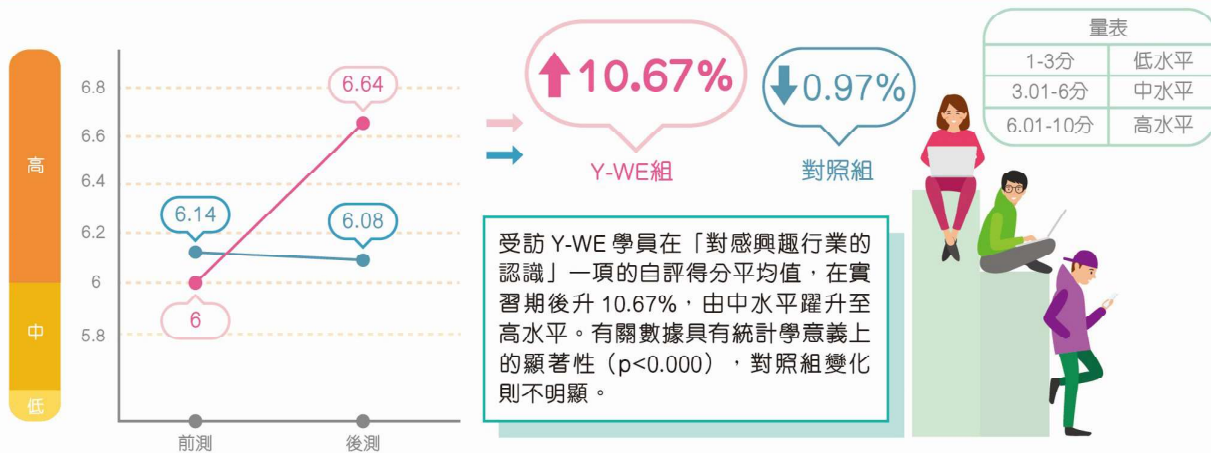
高

中

低

6.8

6.6

6.4

6.2

6

5.8

6.64

6.14

6.08

6

前測

後測

10.67%

0.97%

Y-WE組

對照組

| 量表 | |
|---|---|
| 1-3分 | 低水平 |
| 3.01-6分 | 中水平 |
| 6.01-10分 | 高水平 |

受訪 Y-WE 學員在「對感興趣行業的認識」一項的自評得分平均值，在實習期後升 10.67%，由中水平躍升至高水平。有關數據具有統計學意義上的顯著性（p<0.000），對照組變化則不明顯。